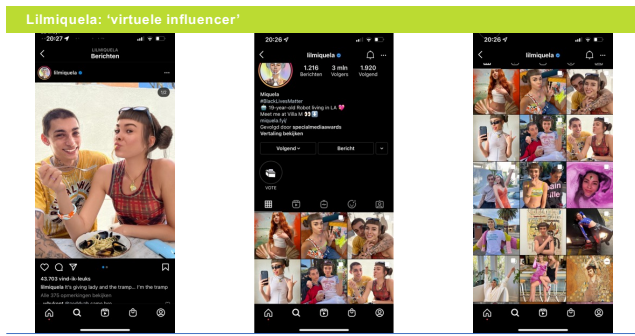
Lilmiquela: 'virtuele influencer'

20:27

LILMIQUELA
Berichten

lilmiquela

1/2

43.703 vind-ik-leuks
lilmiquela It's giving lady and the tramp... I'm the tramp
Alle 375 opmerkingen bekijken

20:26

lilmiquela

1.216 Berichten
3 mln Volgers
1.920 Volgend

Miquela
#BlackLivesMatter
19-year-old Robot living in LA
Meet me at Villa M
miquela.fyi/
Gevolgd door specialmediaawards
Vertaling bekijken

Volgend
Bericht

VOTE

20:26

lilmiquela